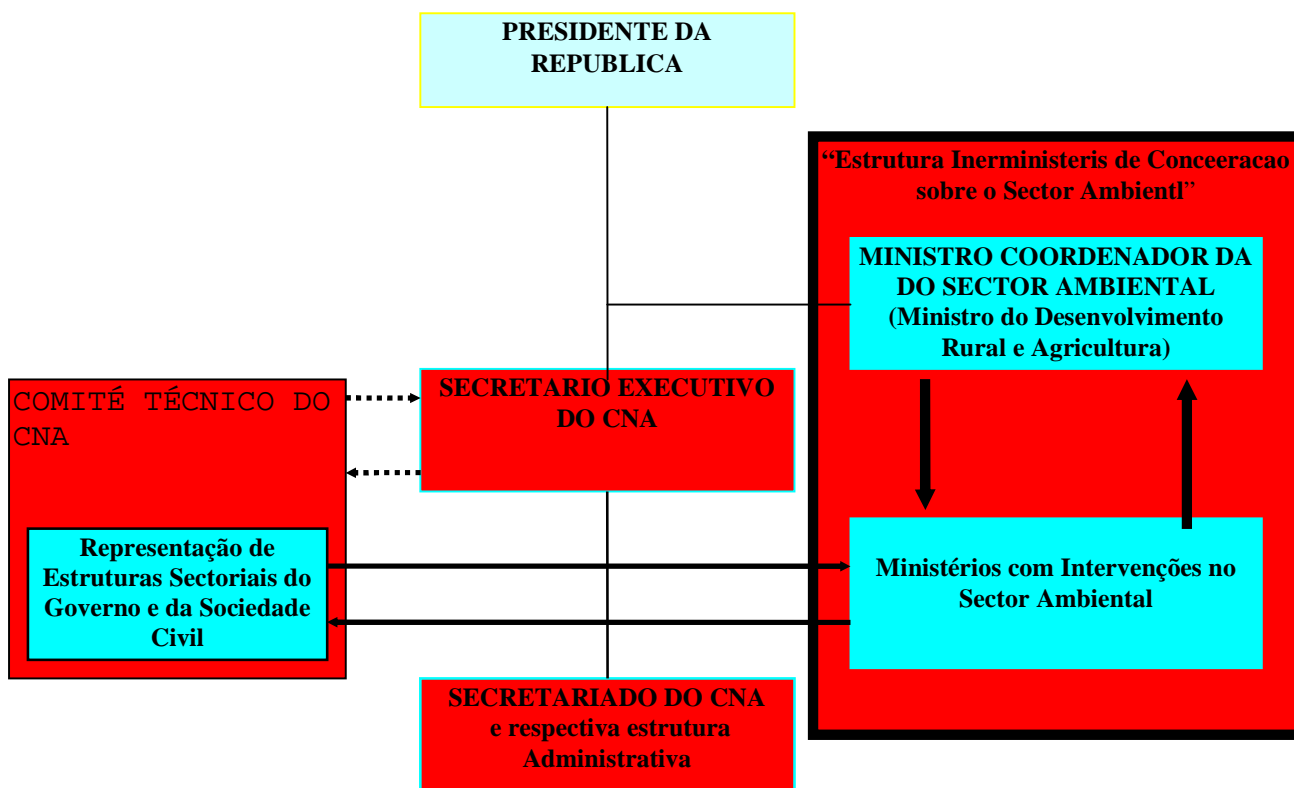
PRESIDENTE DA REPUBLICA

"Estrutura Inerministeris de Conceeracao sobre o Sector Ambientl"

MINISTRO COORDENADOR DA DO SECTOR AMBIENTAL (Ministro do Desenvolvimento Rural e Agricultura)

COMITÉ TÉCNICO DO CNA

SECRETARIO EXECUTIVO DO CNA

Representação de Estruturas Sectoriais do Governo e da Sociedade Civil

Ministérios com Intervenções no Sector Ambiental

SECRETARIADO DO CNA e respectiva estrutura Administrativa